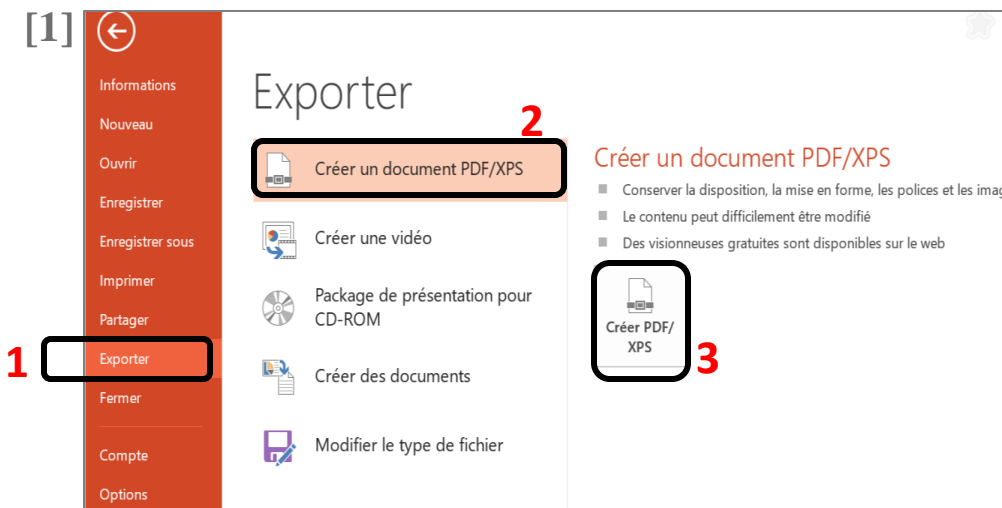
[1]

Informations

Nouveau

Ouvrir

Enregistrer

Enregistrer sous

Imprimer

Partager

1

Exporter

Fermer

Compte

Options

Exporter

2

Créer un document PDF/XPS

Créer une vidéo

Package de présentation pour CD-ROM

Créer des documents

Modifier le type de fichier

Créer un document PDF/XPS

Conserver la disposition, la mise en forme, les polices et les imag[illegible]

Le contenu peut difficilement être modifié

Des visionneuses gratuites sont disponibles sur le web

Créer PDF/ XPS

3